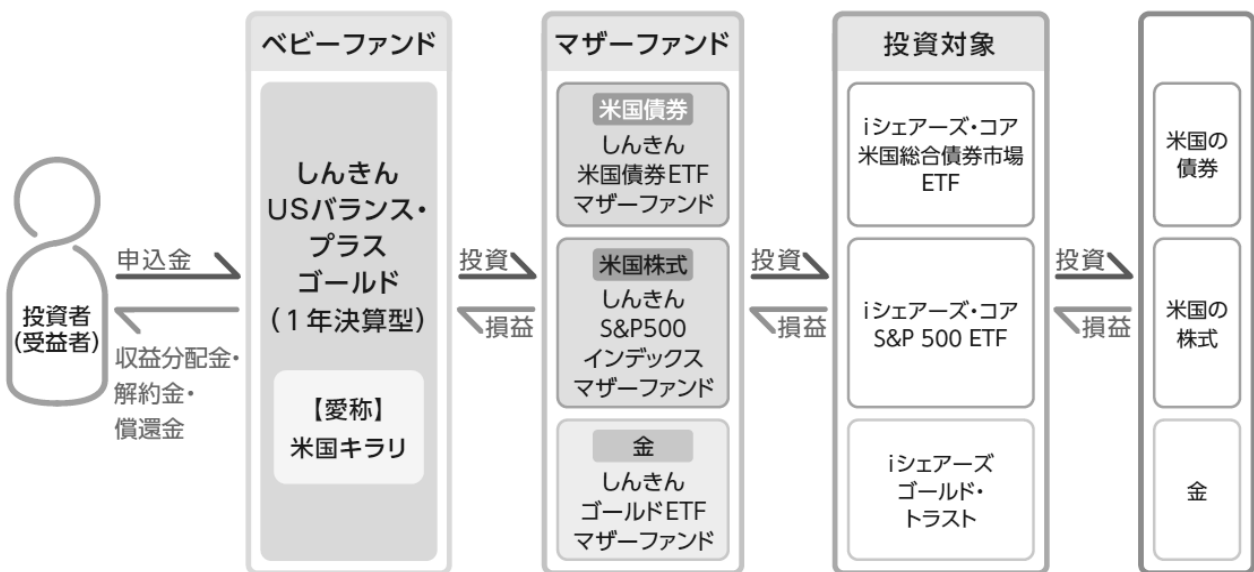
投資者
(受益者)

申込金

収益分配金・
解約金・
償還金

ベビーファンド

しんきん
USバランス・
プラス
ゴールド
(1年決算型)

【愛称】
米国キラリ

投資

損益

マザーファンド

米国債券
しんきん
米国債券ETF
マザーファンド

米国株式
しんきん
S&P500
インデックス
マザーファンド

金
しんきん
ゴールドETF
マザーファンド

投資

損益

投資対象

iシェアーズ・コア
米国総合債券市場
ETF

iシェアーズ・コア
S&P 500 ETF

iシェアーズ
ゴールド・
トラスト

投資

損益

米国の
債券

米国の
株式

金